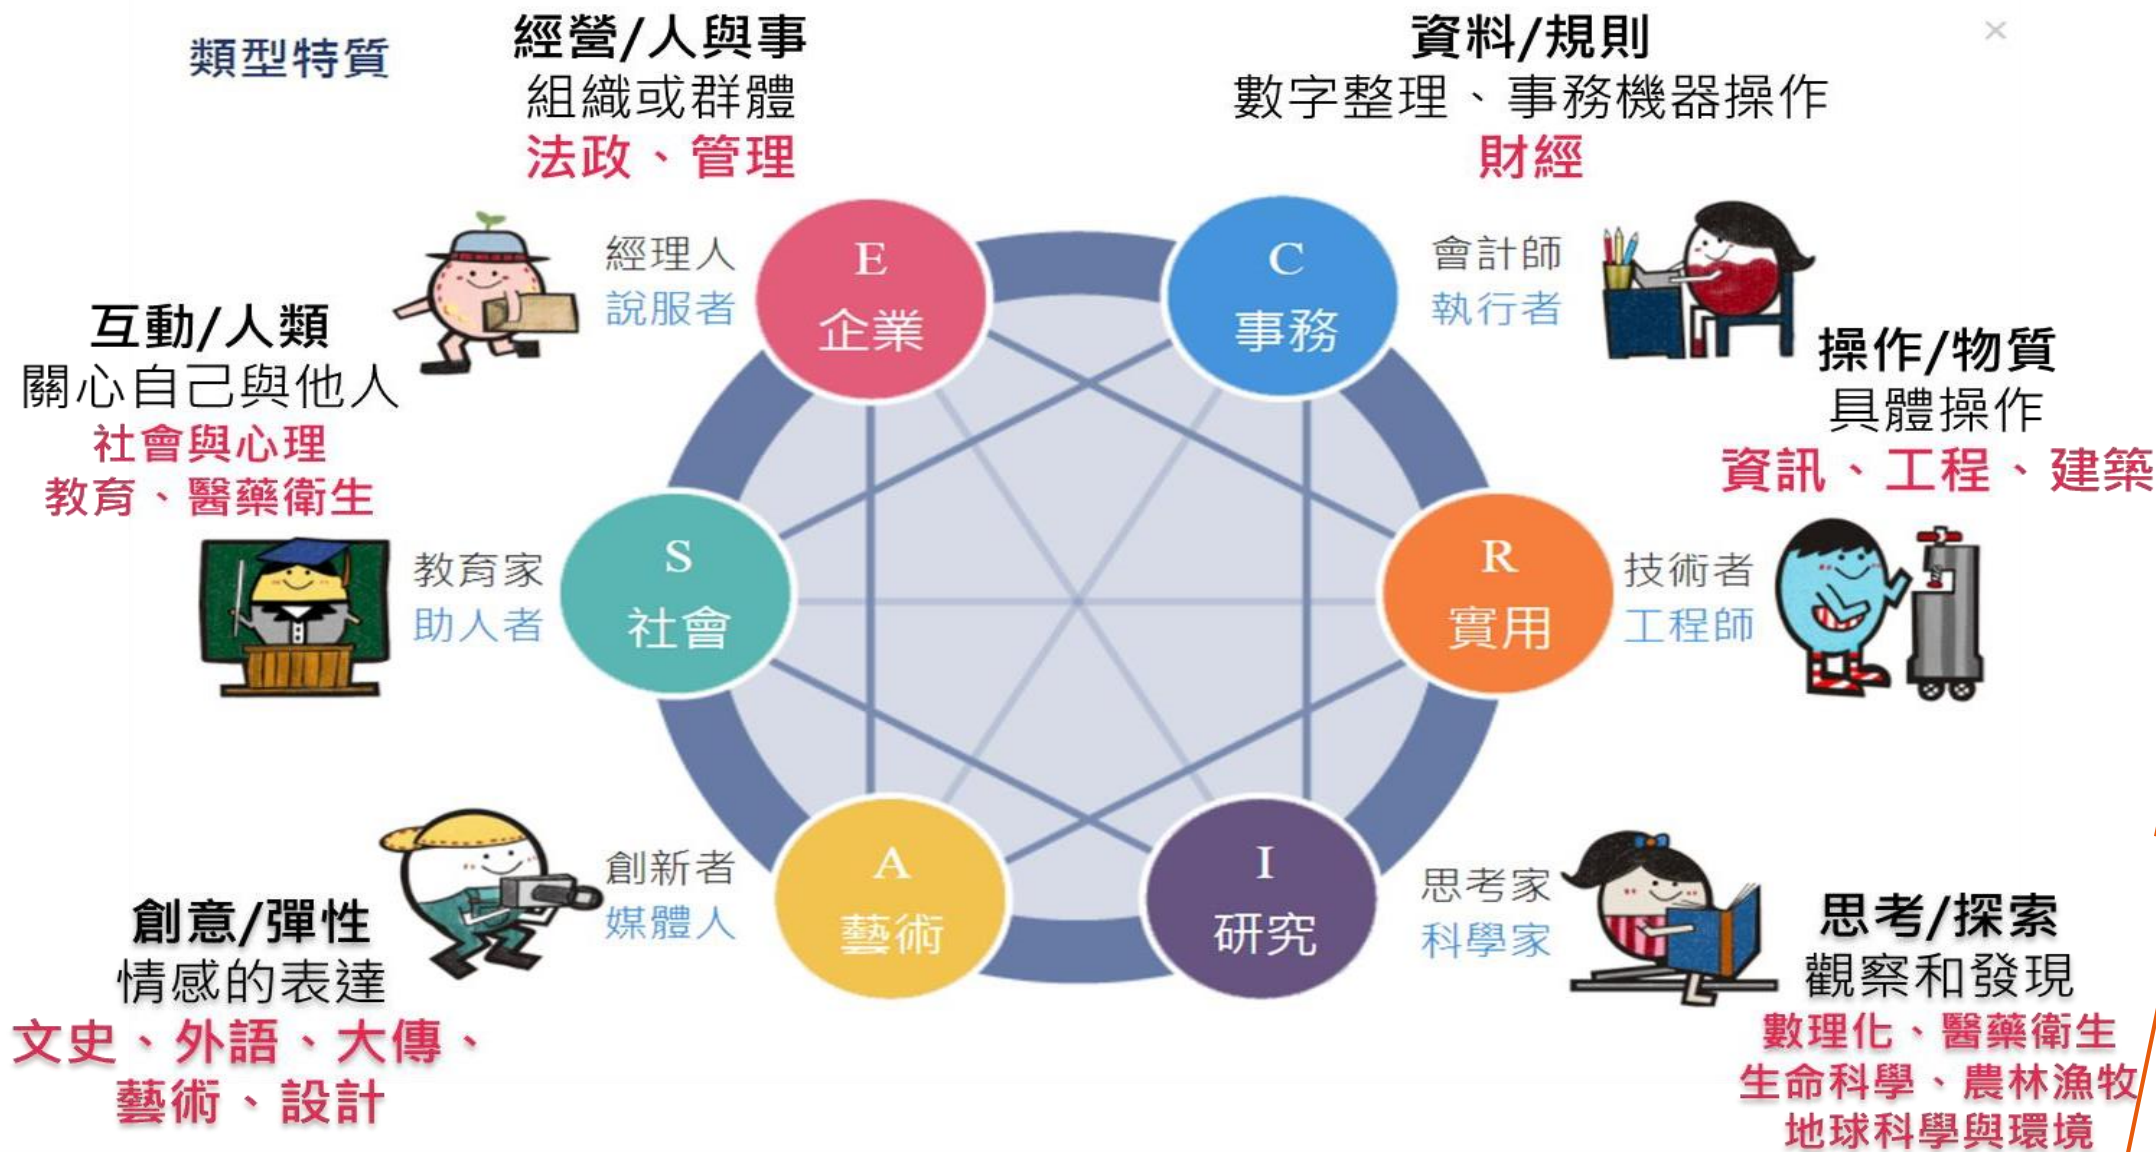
類型特質

經營/人與事
組織或群體
法政、管理

資料/規則
數字整理、事務機器操作
財經

×

經理人
說服者

E
企業

C
事務

會計師
執行者

互動/人類
關心自己與他人
社會與心理
教育、醫藥衛生

操作/物質
具體操作
資訊、工程、建築

教育家
助人者

S
社會

R
實用

技術者
工程師

創新者
媒體人

A
藝術

I
研究

思考家
科學家

創意/彈性
情感的表達
文史、外語、大傳、
藝術、設計

思考/探索
觀察和發現
數理化、醫藥衛生
生命科學、農林漁牧
地球科學與環境